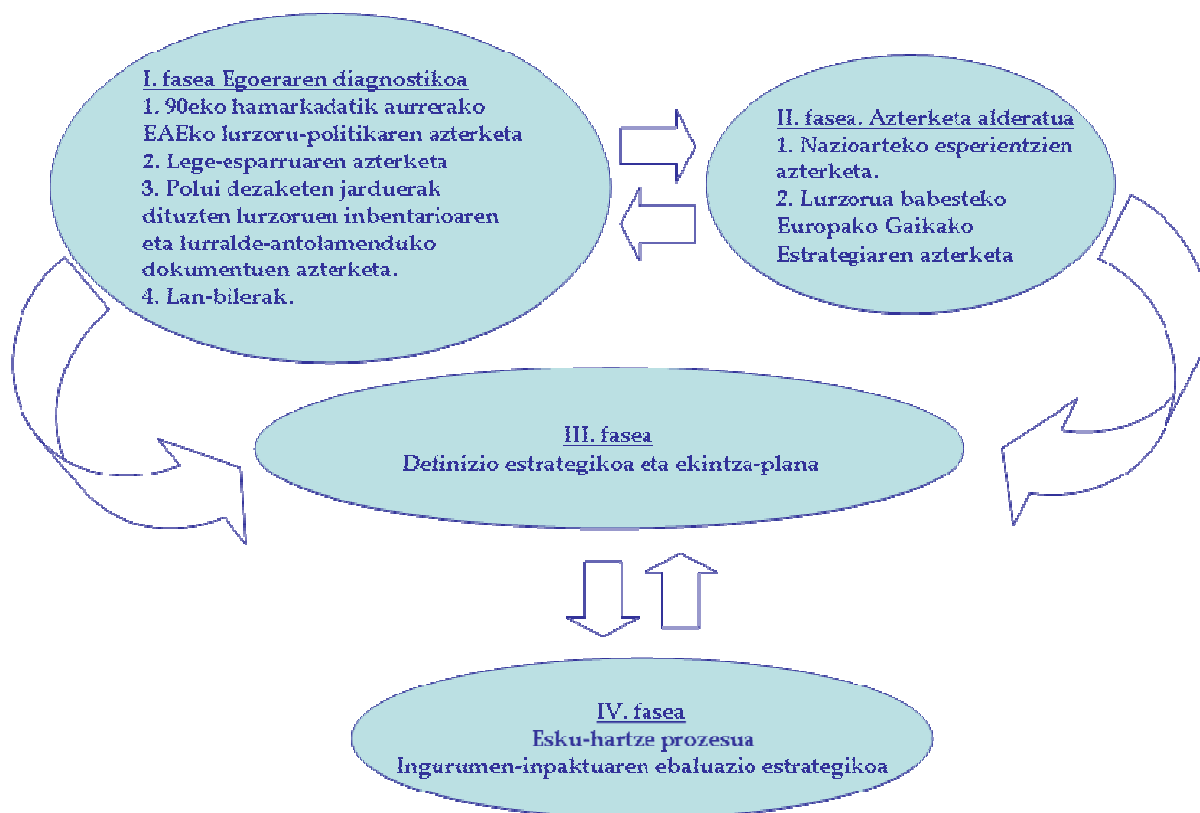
I. fasea Egoeraren diagnostikoa
1. 90eko hamarkadatik aurrerako EAEko lurzoru-politikaren azterketa
2. Lege-esparruaren azterketa
3. Polui dezaketen jarduerak dituzten lurzoruen inbentarioaren eta lurralde-antolamenduko dokumentuen azterketa.
4. Lan-bilerak.

II. fasea. Azterketa alderatua
1. Nazioarteko esperientzien azterketa.
2. Lurzorua babesteko Europako Gaikako Estrategiaren azterketa

III. fasea
Definizio estrategikoa eta ekintza-plana

IV. fasea
Esku-hartze prozesua
Ingurumen-inpaktuaren ebaluazio estrategikoa